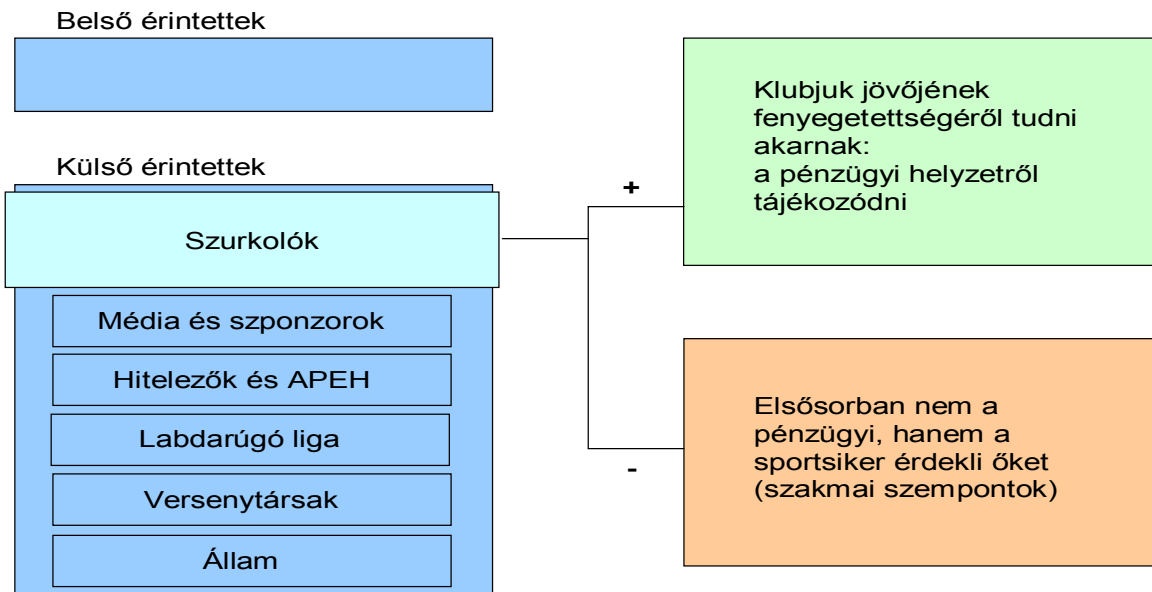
Belső érintettek

Külső érintettek

Szurkolók

Média és szponzorok

Hitelezők és APEH

Labdarúgó liga

Versenytársak

Állam

+

Klubjuk jövőjének fenyegetettségéről tudni akarnak:
a pénzügyi helyzetről tájékozódni

-

Elsősorban nem a pénzügyi, hanem a sportsiker érdekli őket (szakmai szempontok)